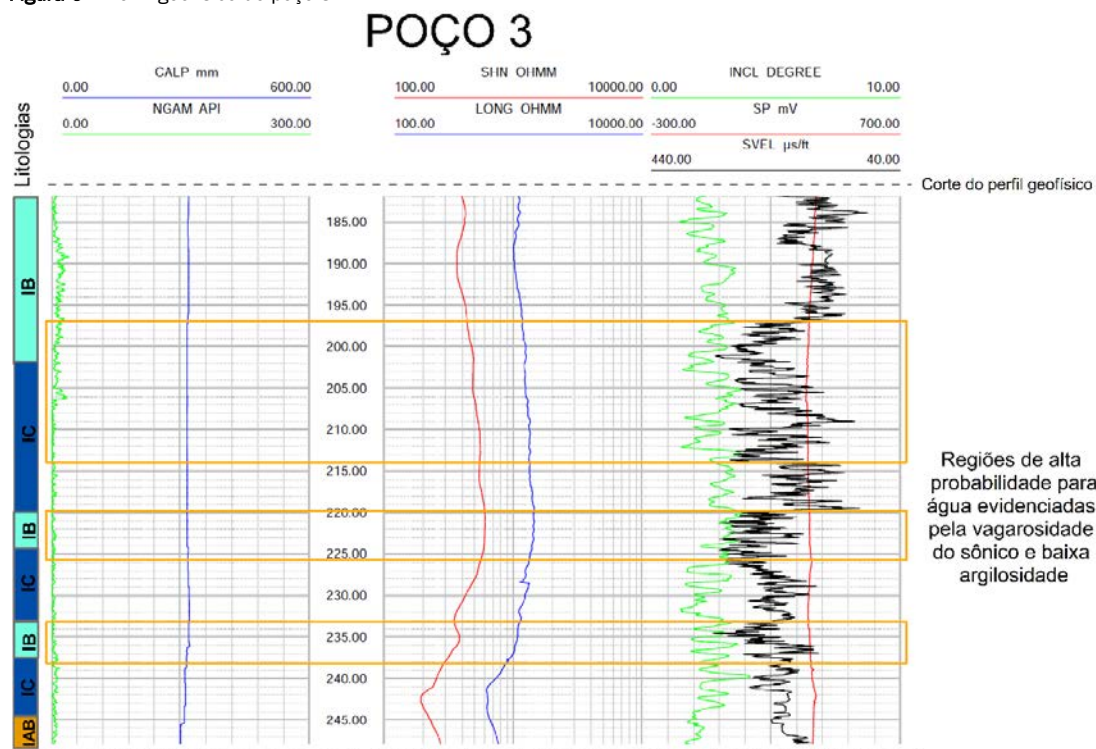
Figura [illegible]

POÇO 3

Litologias

CALP mm
0.00 600.00
NGAM API
0.00 300.00

SHN OHMM
100.00 10000.00
LONG OHMM
100.00 10000.00

INCL DEGREE
0.00 10.00
SP mV
-300.00 700.00
SVEL µs/ft
440.00 40.00

Corte do perfil geofísico

IB
IC
IB
IC
IB
IC
IAB

185.00
190.00
195.00
200.00
205.00
210.00
215.00
220.00
225.00
230.00
235.00
240.00
245.00

Regiões de alta probabilidade para água evidenciadas pela vagarosidade do sônico e baixa argilosidade